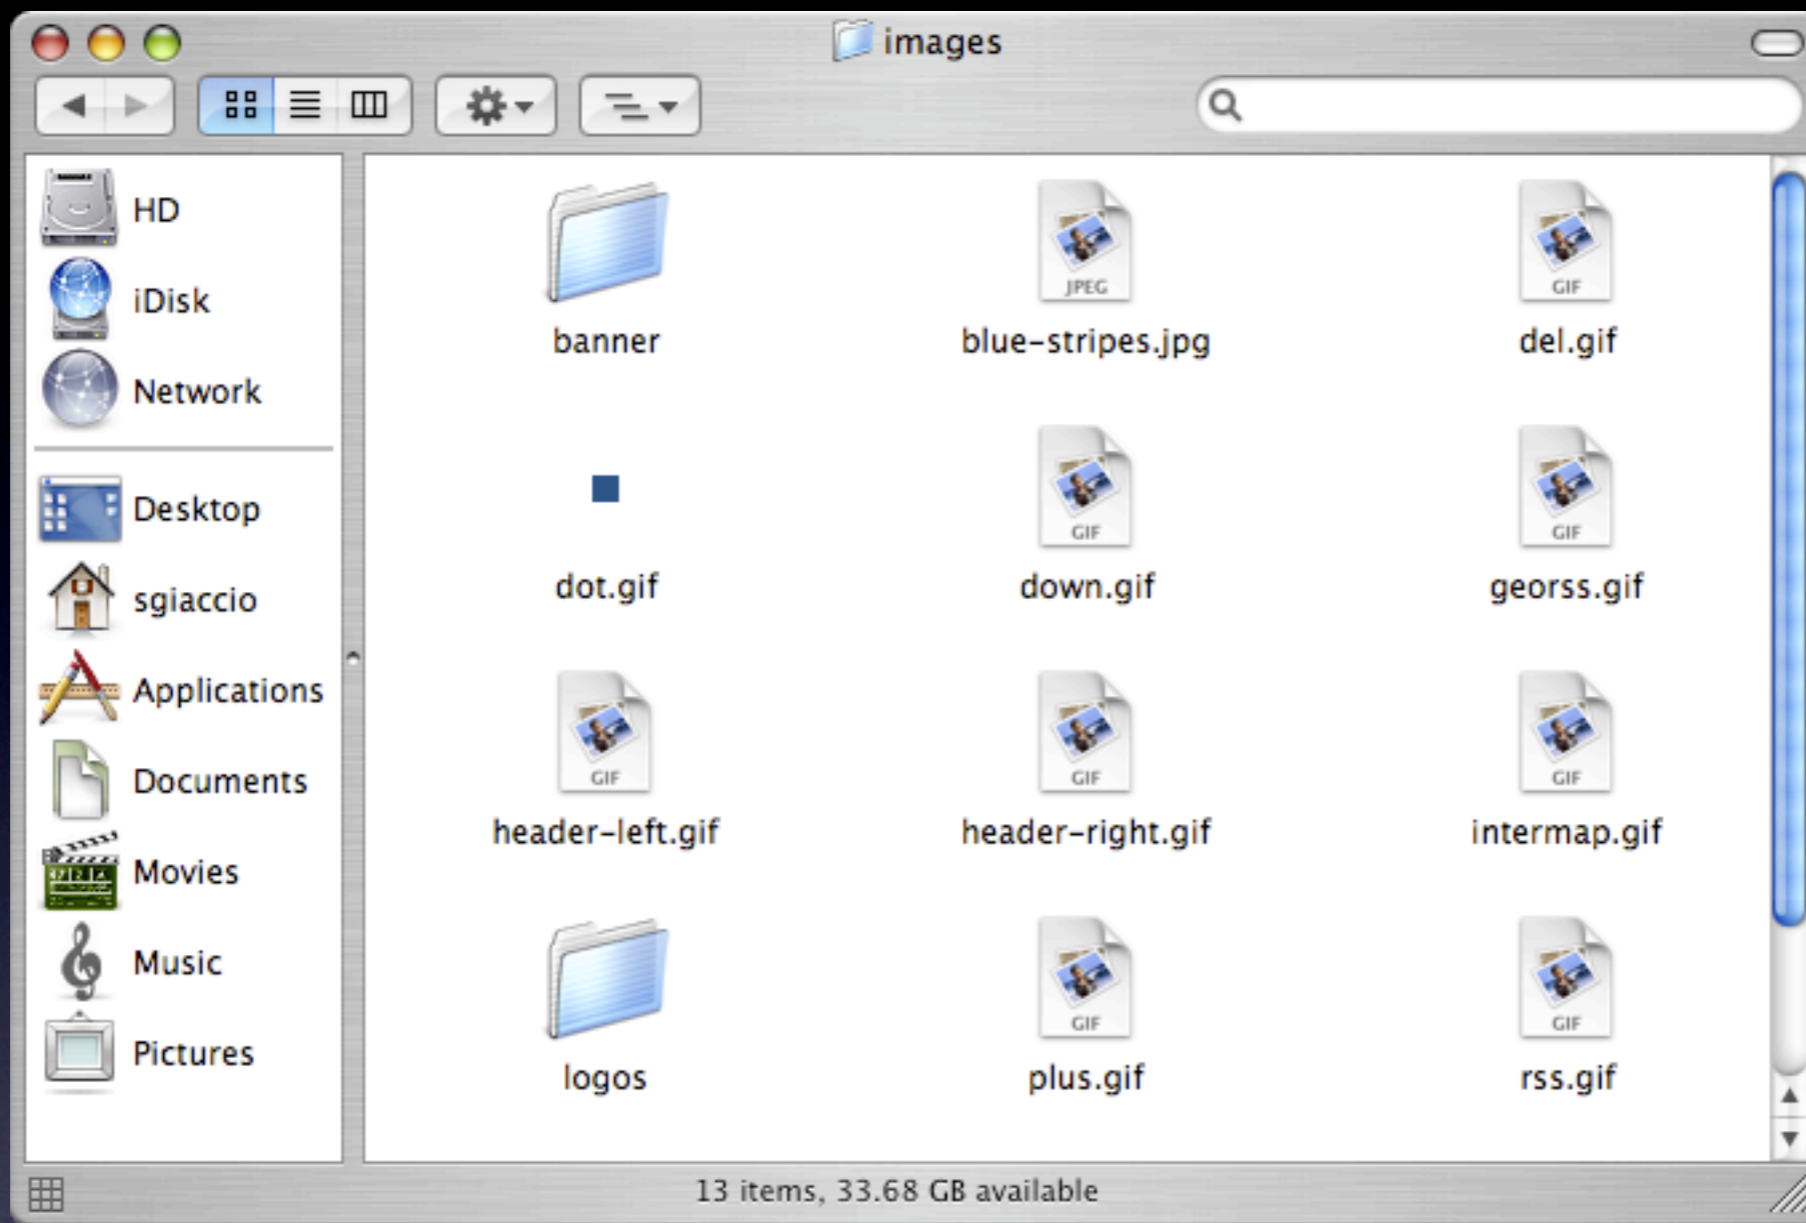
images

HD
iDisk
Network
Desktop
sgiaccio
Applications
Documents
Movies
Music
Pictures

banner

JPEG
blue-stripes.jpg

GIF
del.gif

dot.gif

GIF
down.gif

GIF
georss.gif

GIF
header-left.gif

GIF
header-right.gif

GIF
intermap.gif

logos

GIF
plus.gif

GIF
rss.gif

13 items, 33.68 GB available